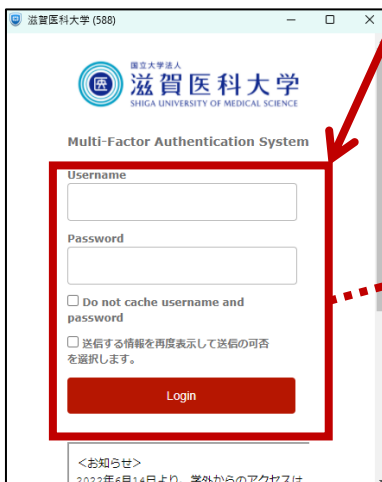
滋賀医科大学 (588)

国立大学法人
滋賀医科大学
SHIGA UNIVERSITY OF MEDICAL SCIENCE

Multi-Factor Authentication System

Username

Password

Do not cache username and password

送信する情報を再度表示して送信の可否を選択します。

Login

<お知らせ>
20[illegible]年6月14日より、学外からのアクセスは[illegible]